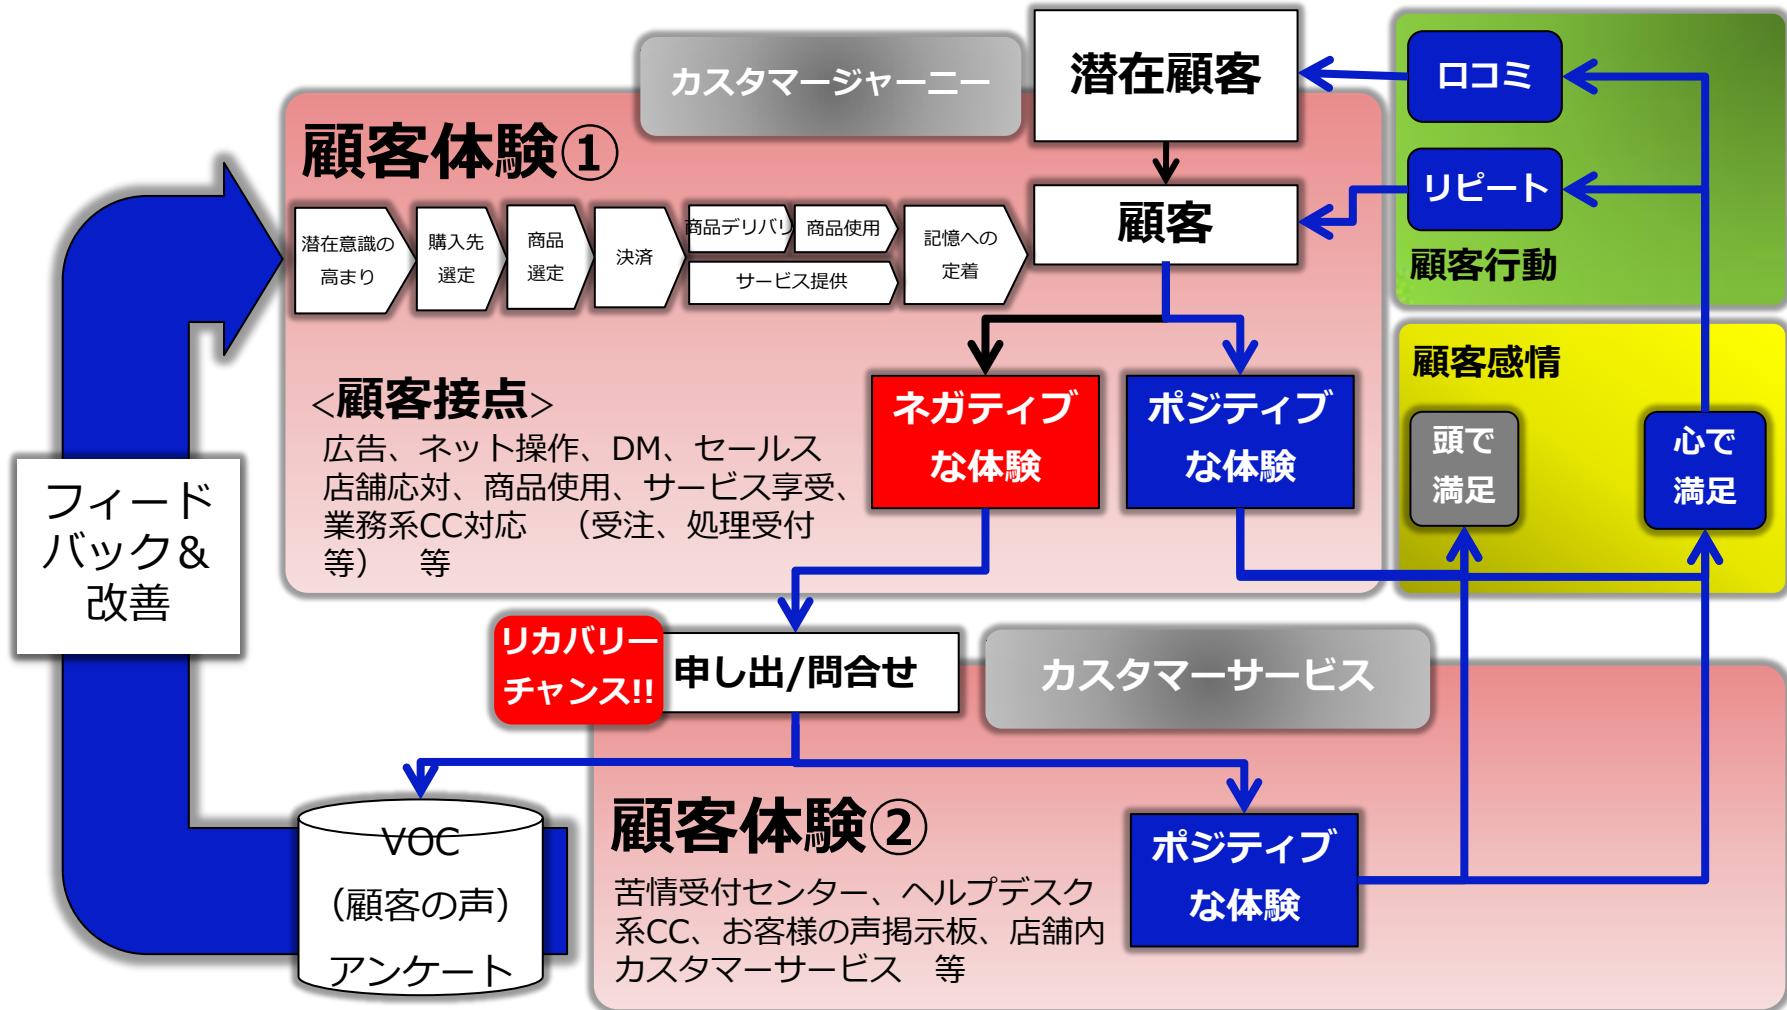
カスタマージャーニー

潜在顧客

口コミ

顧客体験①

リピート

顧客

顧客行動

潜在意識の高まり

購入先選定

商品選定

決済

商品デリバリ

商品使用

サービス提供

記憶への定着

<顧客接点>
広告、ネット操作、DM、セールス
店舗応対、商品使用、サービス享受、
業務系CC対応　（受注、処理受付等）　等

ネガティブな体験

ポジティブな体験

顧客感情

頭で満足

心で満足

フィードバック＆改善

リカバリーチャンス!!

申し出/問合せ

カスタマーサービス

VOC
（顧客の声）
アンケート

顧客体験②

苦情受付センター、ヘルプデスク系CC、お客様の声掲示板、店舗内カスタマーサービス　等

ポジティブな体験